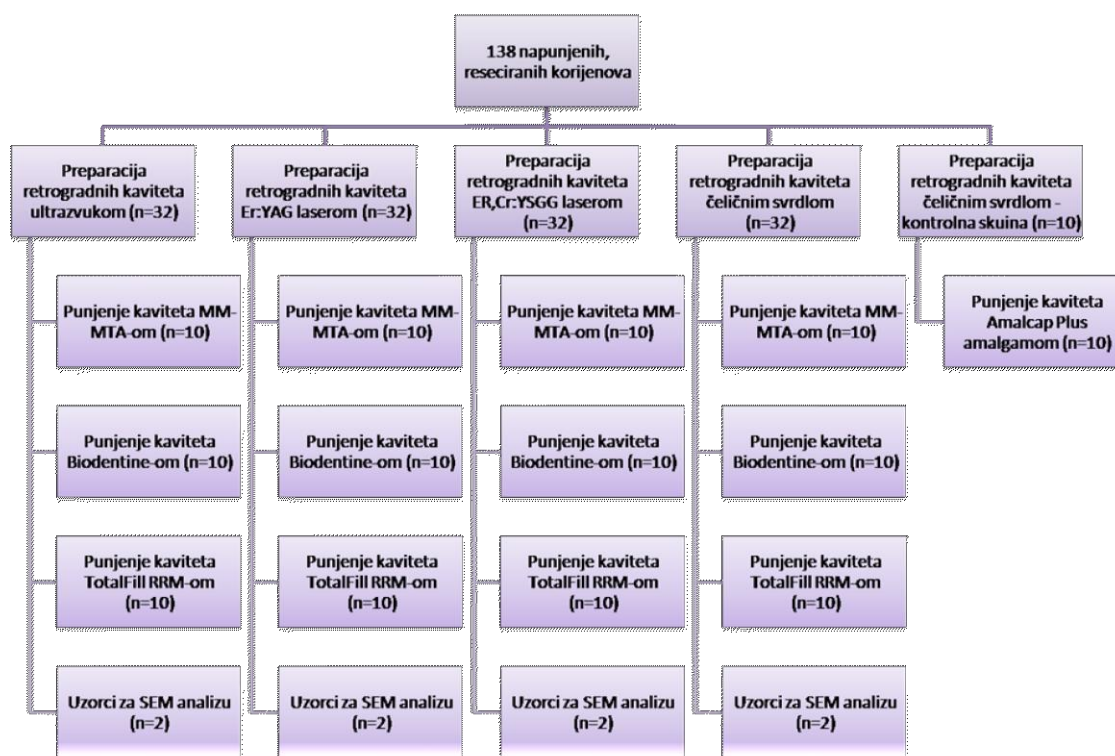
138 napunjenih, reseciranih korijenova

Preparacija retrogradnih kaviteta ultrazvukom (n=32)

Punjenje kaviteta MM-MTA-om (n=10)

Punjenje kaviteta Biodentine-om (n=10)

Punjenje kaviteta TotalFill RRM-om (n=10)

Uzorci za SEM analizu (n=2)

Preparacija retrogradnih kaviteta Er:YAG laserom (n=32)

Punjenje kaviteta MM-MTA-om (n=10)

Punjenje kaviteta Biodentine-om (n=10)

Punjenje kaviteta TotalFill RRM-om (n=10)

Uzorci za SEM analizu (n=2)

Preparacija retrogradnih kaviteta ER,Cr:YSGG laserom (n=32)

Punjenje kaviteta MM-MTA-om (n=10)

Punjenje kaviteta Biodentine-om (n=10)

Punjenje kaviteta TotalFill RRM-om (n=10)

Uzorci za SEM analizu (n=2)

Preparacija retrogradnih kaviteta čeličnim svrdlom (n=32)

Punjenje kaviteta MM-MTA-om (n=10)

Punjenje kaviteta Biodentine-om (n=10)

Punjenje kaviteta TotalFill RRM-om (n=10)

Uzorci za SEM analizu (n=2)

Preparacija retrogradnih kaviteta čeličnim svrdlom - kontrolna skuina (n=10)

Punjenje kaviteta Amalcap Plus amalgamom (n=10)